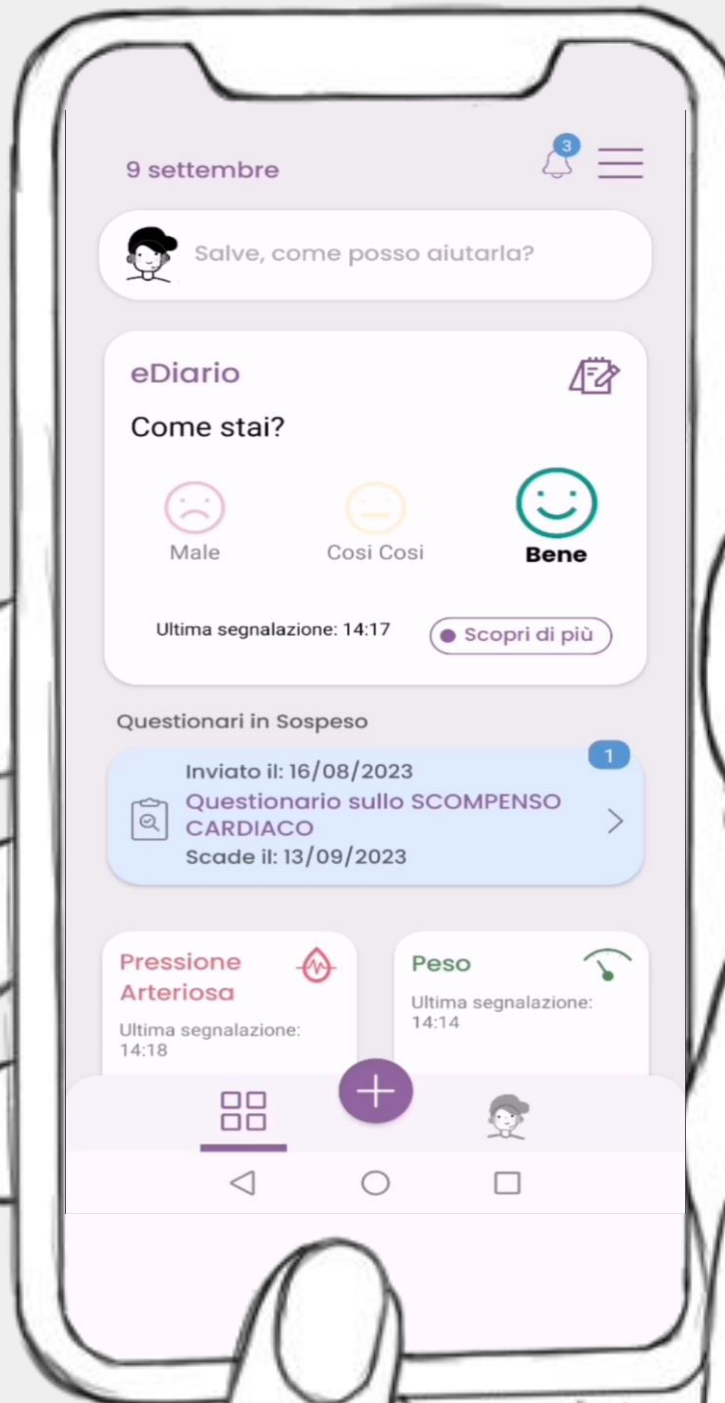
9 settembre

3

Salve, come posso aiutarla?

eDiario

Come stai?

Male

Cosi Cosi

Bene

Ultima segnalazione: 14:17

Scopri di più

Questionari in Sospeso

1

Inviato il: 16/08/2023

Questionario sullo SCOMPENSO CARDIACO

Scade il: 13/09/2023

Pressione Arteriosa

Ultima segnalazione: 14:18

Peso

Ultima segnalazione: 14:14